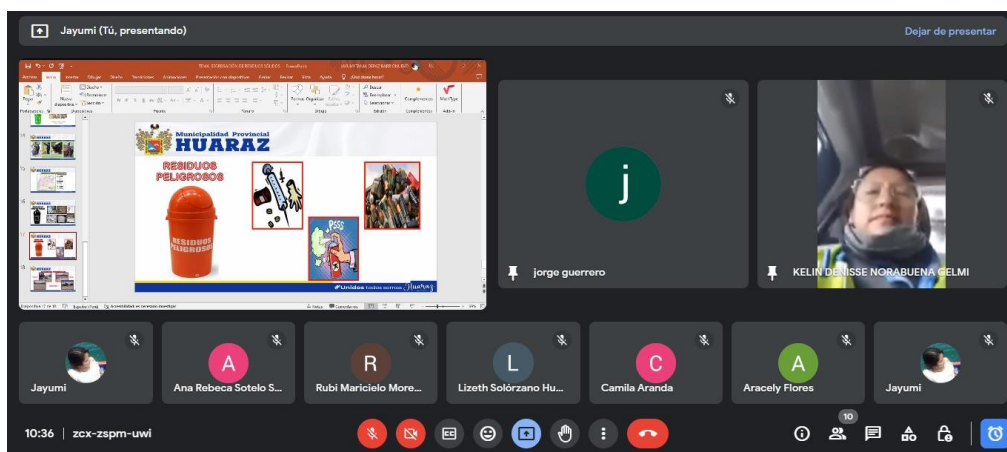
Jayumi (Tú, presentando)

Dejar de presentar

Municipalidad Provincial
HUARAZ

RESIDUOS PELIGROSOS

RESIDUOS PELIGROSOS

#Unidos todos somos Huaraz

j

jorge guerrero

KELIN DENISSE NORABUENA GELMI

Jayumi

A
Ana Rebeca Sotelo S...

R
Rubi Maricielo More...

L
Lizeth Solórzano Hu...

C
Camila Aranda

A
Aracely Flores

Jayumi

10:36 | zcx-zspm-uwi

10